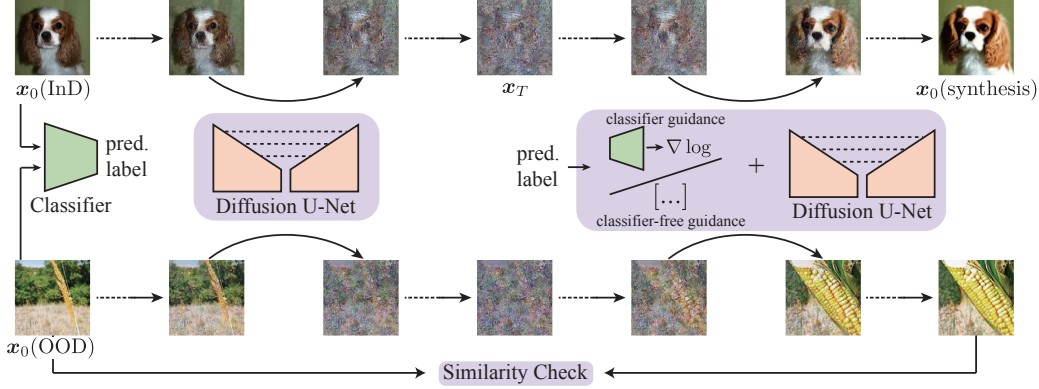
$\boldsymbol{x}_0$(InD)

$\boldsymbol{x}_T$

$\boldsymbol{x}_0$(synthesis)

pred. label

Classifier

Diffusion U-Net

pred. label

classifier guidance

$\nabla$ log

[...]

classifier-free guidance

+

Diffusion U-Net

$\boldsymbol{x}_0$(OOD)

Similarity Check